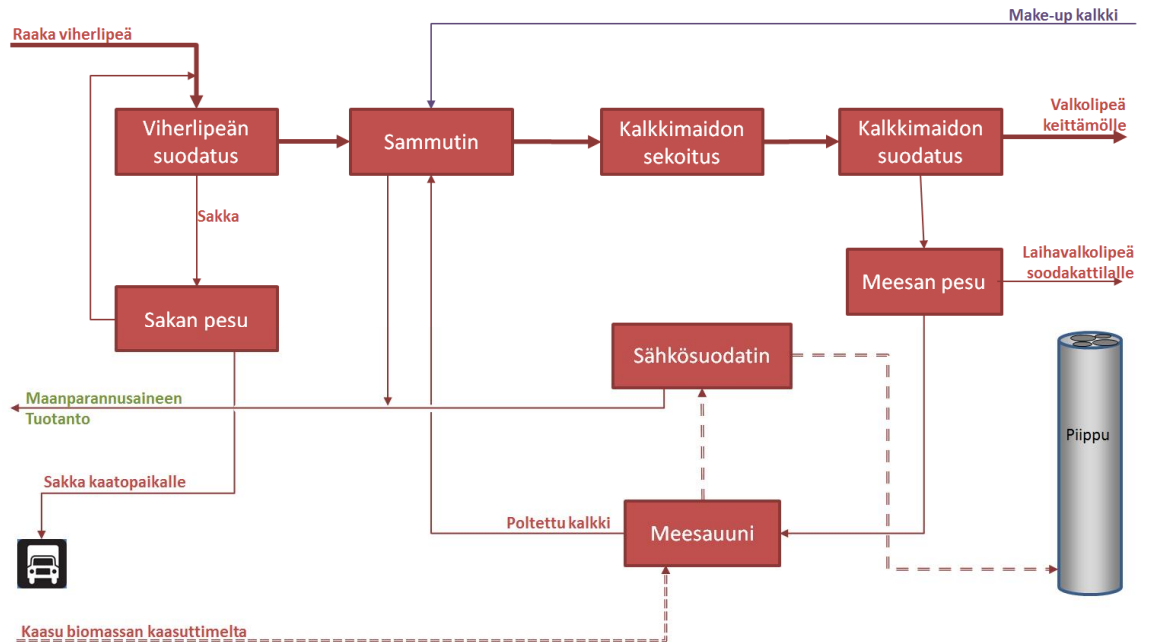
Raaka viherlipeä

Make-up kalkki

Viherlipeän suodatus

Sammutin

Kalkkimaidon sekoitus

Kalkkimaidon suodatus

Valkolipeä keittämölle

Sakka

Sakan pesu

Meesan pesu

Laihavalkolipeä soodakattilalle

Sähkösuodatin

Maanparannusaineen Tuotanto

Piippu

Sakka kaatopaikalle

Poltettu kalkki

Meesauuni

Kaasu biomassan kaasuttimelta